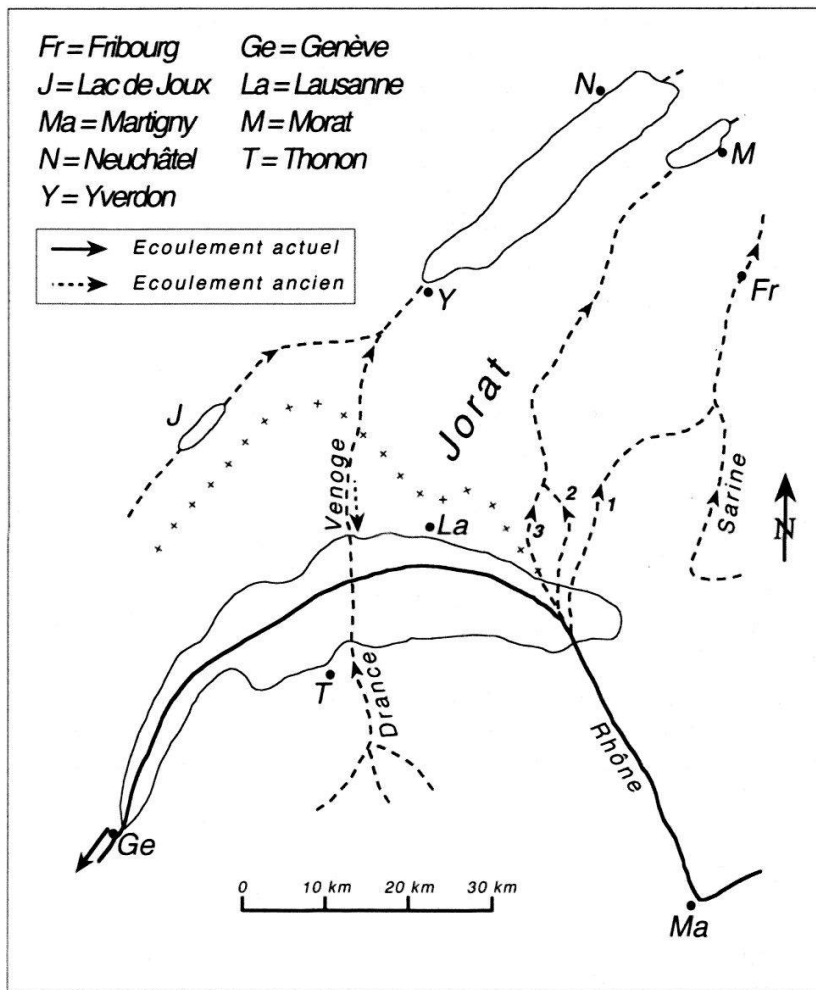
Fr = Fribourg
Ge = Genève
J = Lac de Joux
La = Lausanne
Ma = Martigny
M = Morat
N = Neuchâtel
T = Thonon
Y = Yverdon

Ecoulement actuel
Ecoulement ancien

N
M
Y
Fr
J
Jorat
Venoge
La
3
2
1
Sarine
N
T
Drance
Rhône
Ge
0
10 km
20 km
30 km
Ma